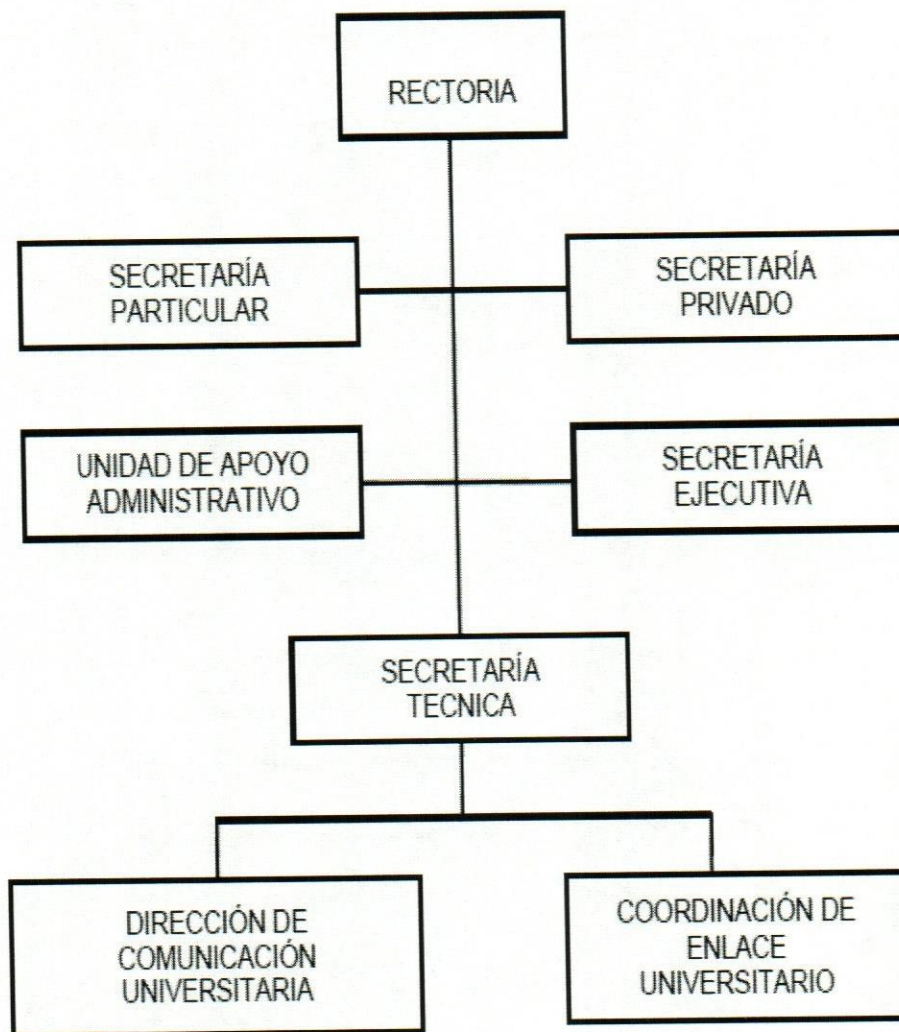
RECTORIA

SECRETARÍA PARTICULAR

SECRETARÍA PRIVADO

UNIDAD DE APOYO ADMINISTRATIVO

SECRETARÍA EJECUTIVA

SECRETARÍA TECNICA

DIRECCIÓN DE COMUNICACIÓN UNIVERSITARIA

COORDINACIÓN DE ENLACE UNIVERSITARIO